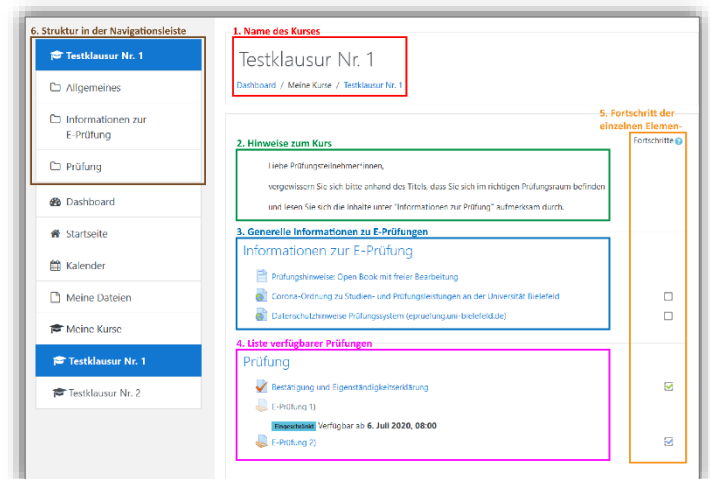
6. Struktur in der Navigationsleiste

Testklausur Nr. 1

Allgemeines

Informationen zur E-Prüfung

Prüfung

Dashboard

Startseite

Kalender

Meine Dateien

Meine Kurse

Testklausur Nr. 1

Testklausur Nr. 2

1. Name des Kurses

Testklausur Nr. 1

Dashboard / Meine Kurse / Testklausur Nr. 1

5. Fortschritt der einzelnen Elemen-

Fortschritte

2. Hinweise zum Kurs

Liebe Prüfungsteilnehmer*innen,

vergewissern Sie sich bitte anhand des Titels, dass Sie sich im richtigen Prüfungsraum befinden und lesen Sie sich die Inhalte unter "Informationen zur Prüfung" aufmerksam durch.

3. Generelle Informationen zu E-Prüfungen

Informationen zur E-Prüfung

Prüfungshinweise: Open Book mit freier Bearbeitung

Corona-Ordnung zu Studien- und Prüfungsleistungen an der Universität Bielefeld

Datenschutzhinweise Prüfungssystem (epruefung.uni-bielefeld.de)

4. Liste verfügbarer Prüfungen

Prüfung

Bestätigung und Eigenständigkeitserklärung

E-Prüfung 1)

Eingeschränkt Verfügbar ab 6. Juli 2020, 08:00

E-Prüfung 2)